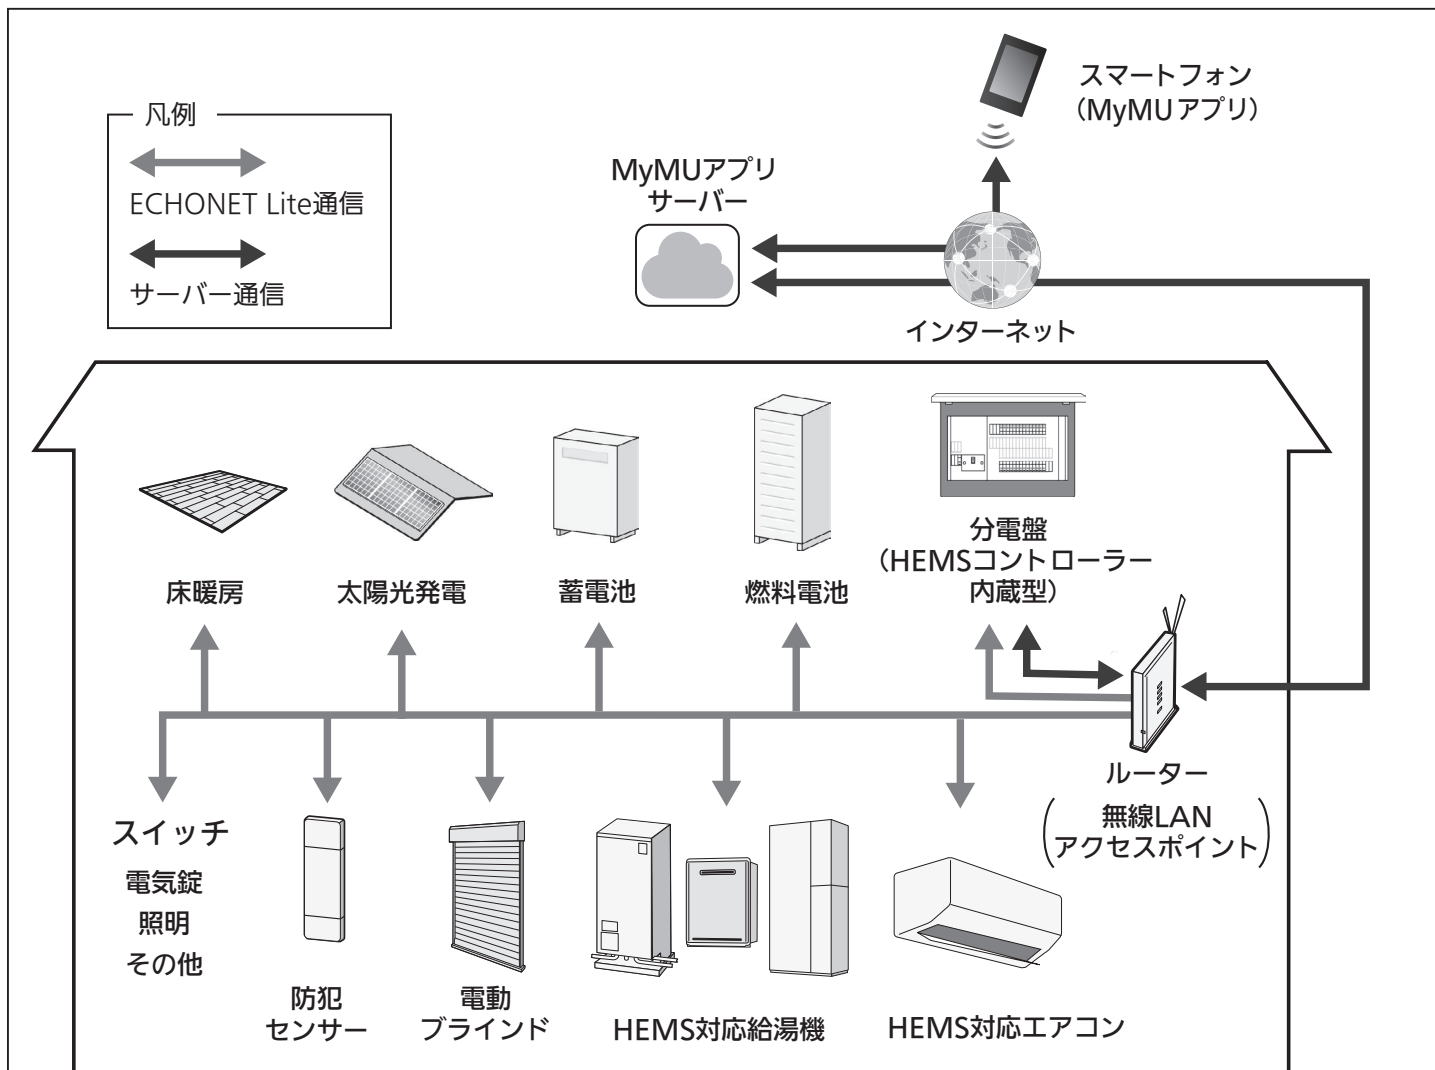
凡例

ECHONET Lite通信

サーバー通信

MyMUアプリ
サーバー

スマートフォン
（MyMUアプリ）

インターネット

床暖房

太陽光発電

蓄電池

燃料電池

分電盤
（HEMSコントローラー
内蔵型）

ルーター
（無線LAN
アクセスポイント）

スイッチ
電気錠
照明
その他

防犯
センサー

電動
ブラインド

HEMS対応給湯機

HEMS対応エアコン